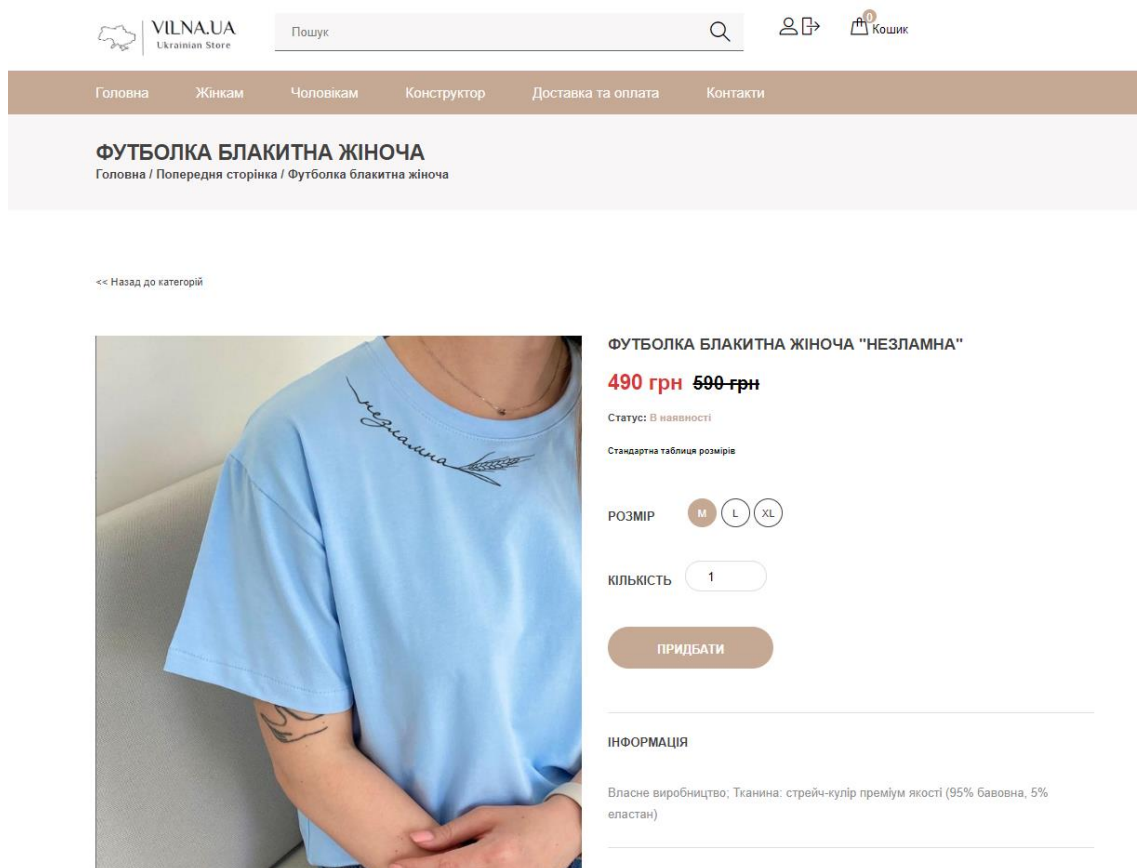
VILNA.UA
Ukrainian Store

Пошук

0
Кошик

Головна Жінкам Чоловікам Конструктор Доставка та оплата Контакти

ФУТБОЛКА БЛАКИТНА ЖІНОЧА
Головна / Попередня сторінка / Футболка блакитна жіноча

<< Назад до категорій

незламна

ФУТБОЛКА БЛАКИТНА ЖІНОЧА "НЕЗЛАМНА"

490 грн ~~590 грн~~

Статус: В наявності

Стандартна таблиця розмірів

РОЗМІР M L XL

КІЛЬКІСТЬ 1

ПРИДБАТИ

ІНФОРМАЦІЯ

Власне виробництво; Тканина: стрейч-кулір преміум якості (95% бавовна, 5% еластан)